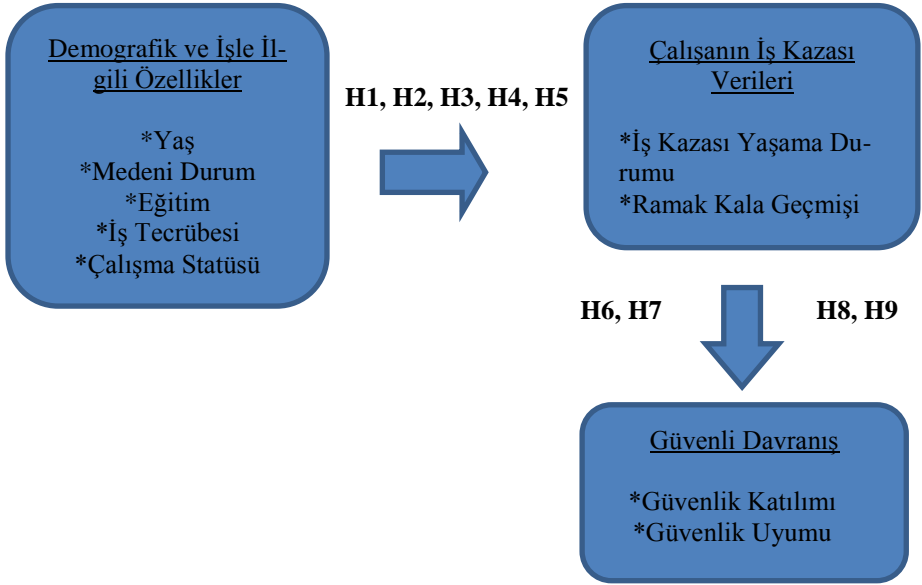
Demografik ve İşle İlgili Özellikler

*Yaş
*Medeni Durum
*Eğitim
*İş Tecrübesi
*Çalışma Statüsü

H1, H2, H3, H4, H5

Çalışanın İş Kazası Verileri

*İş Kazası Yaşama Durumu
*Ramak Kala Geçmişi

H6, H7

H8, H9

Güvenli Davranış

*Güvenlik Katılımı
*Güvenlik Uyumu